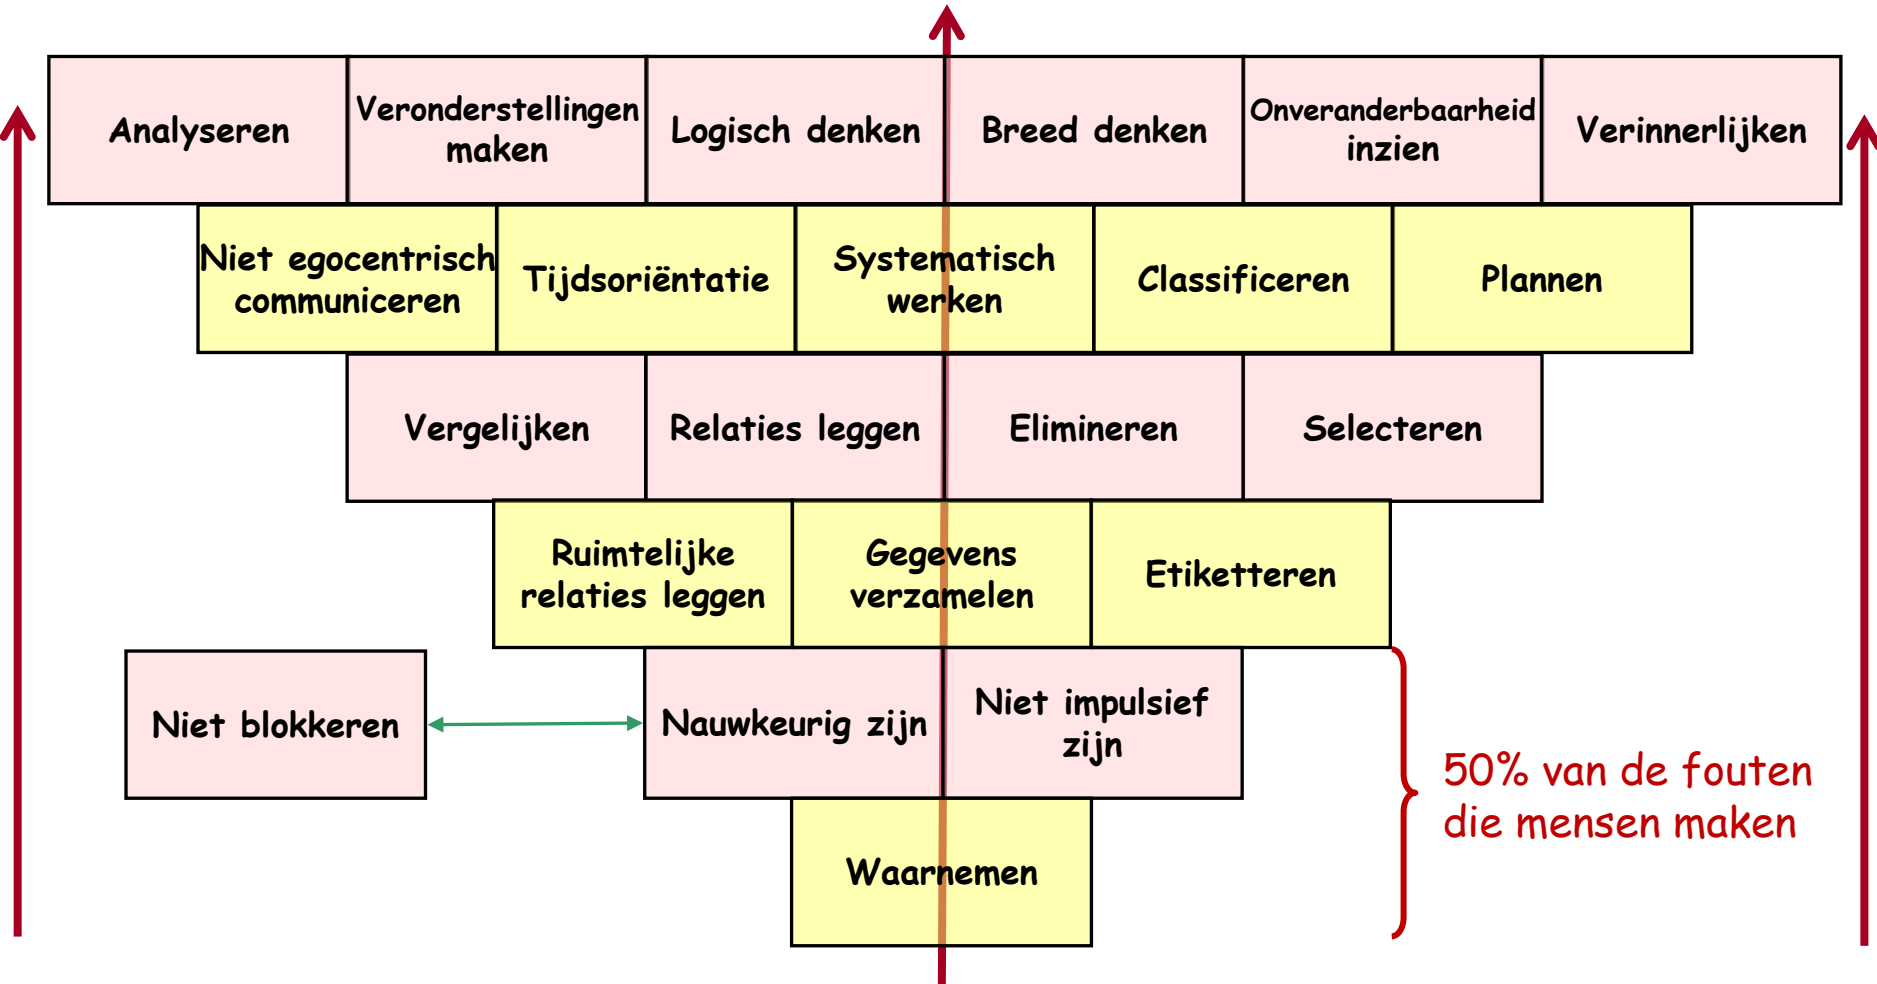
| Analyseren | Veronderstellingen maken | Logisch denken | Breed denken | Onveranderbaarheid inzien | Verinnerlijken |
|---|---|---|---|---|---|

| Niet egocentrisch communiceren | Tijdsoriëntatie | Systematisch werken | Classificeren | Plannen |
|---|---|---|---|---|

| Vergelijken | Relaties leggen | Elimineren | Selecteren |
|---|---|---|---|

| Ruimtelijke relaties leggen | Gegevens verzamelen | Etiketteren |
|---|---|---|

Niet blokkeren

| Nauwkeurig zijn | Niet impulsief zijn |
|---|---|

Waarnemen

50% van de fouten die mensen maken